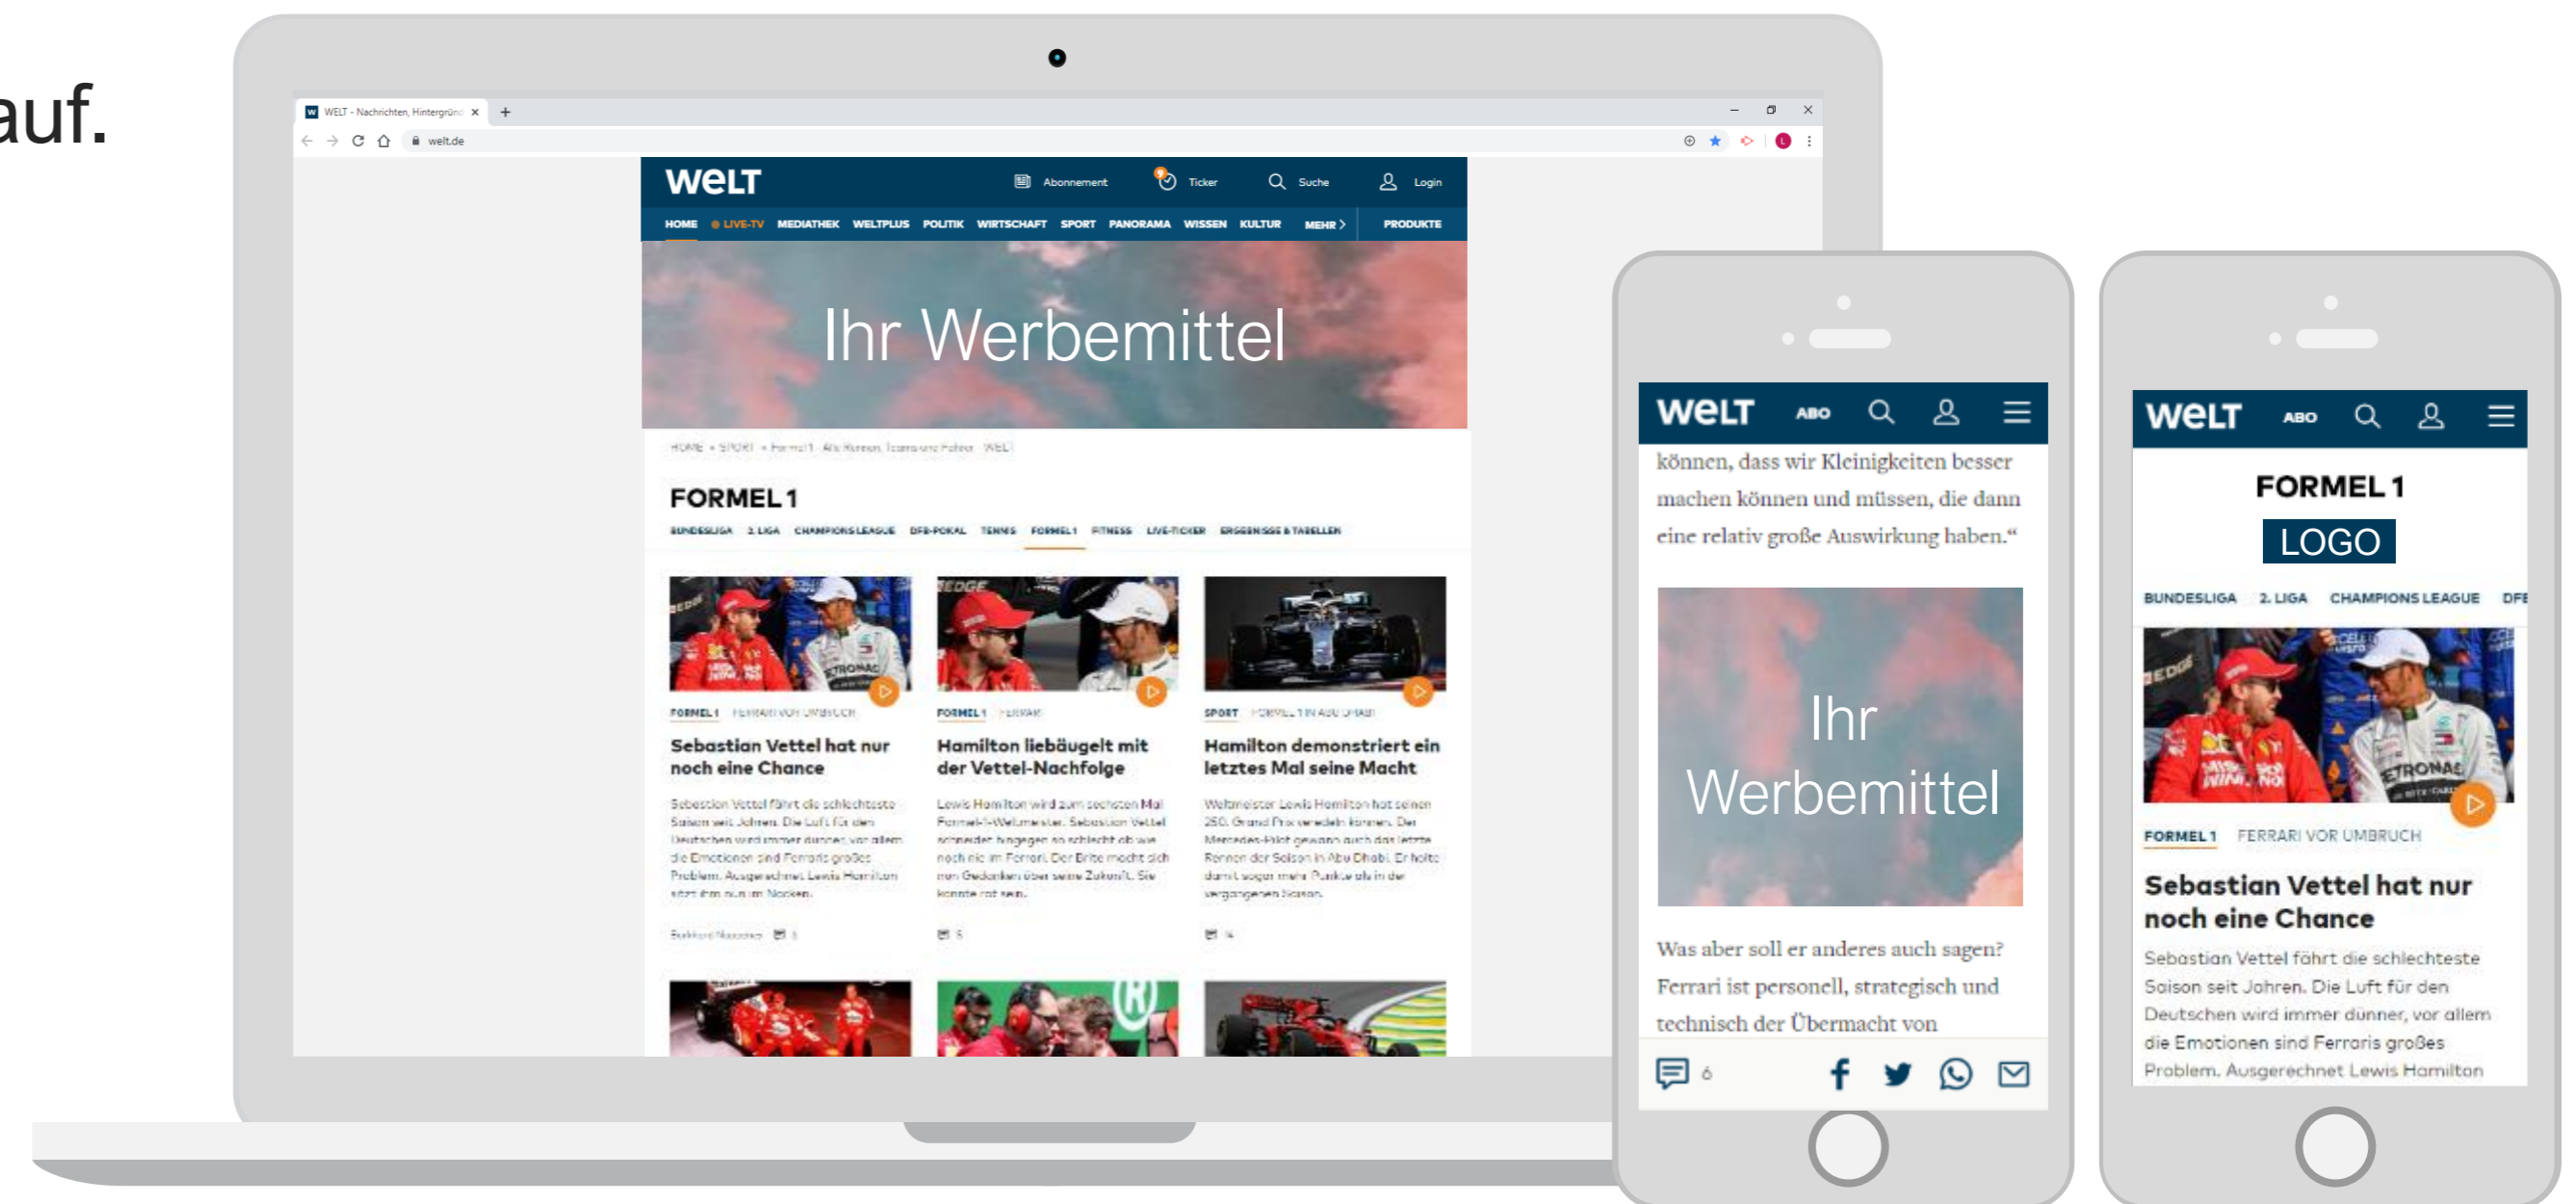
auf.

WELT - Nachrichten, Hintergrün ×

welt.de

WELT

Abonnement Ticker Suche Login

HOME ● LIVE-TV MEDIATHEK WELTPLUS POLITIK WIRTSCHAFT SPORT PANORAMA WISSEN KULTUR MEHR PRODUKTE

Ihr Werbemittel

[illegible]

FORMEL 1

BUNDESLIGA 2. LIGA CHAMPIONS LEAGUE DFB-POKAL TENNIS FORMEL 1 FITNESS LIVE-TICKER ERGEBNISSE & TABELLEN

FORMEL 1 FERRARI VOR UMBRUCH

Sebastian Vettel hat nur noch eine Chance

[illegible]

FORMEL 1 FERRARI

Hamilton liebäugelt mit der Vettel-Nachfolge

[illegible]

SPORT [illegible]

Hamilton demonstriert ein letztes Mal seine Macht

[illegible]

WELT ABO

können, dass wir Kleinigkeiten besser machen können und müssen, die dann eine relativ große Auswirkung haben.“

Ihr Werbemittel

Was aber soll er anderes auch sagen? Ferrari ist personell, strategisch und technisch der Übermacht von

6

WELT ABO

FORMEL 1

LOGO

BUNDESLIGA 2. LIGA CHAMPIONS LEAGUE DFE

FORMEL 1 FERRARI VOR UMBRUCH

Sebastian Vettel hat nur noch eine Chance

Sebastian Vettel fährt die schlechteste Saison seit Jahren. Die Luft für den Deutschen wird immer dünner, vor allem die Emotionen sind Ferraris großes Problem. Ausgerechnet Lewis Hamilton